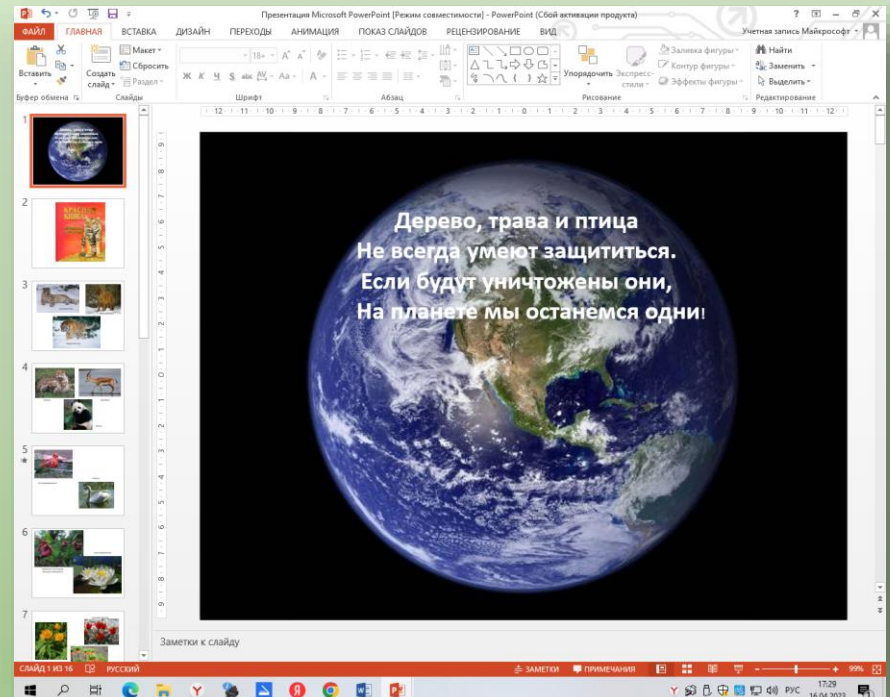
Презентация Microsoft PowerPoint [Режим совместимости] - PowerPoint (Сбой активации продукта)

? – □ ×

ФАЙЛ ГЛАВНАЯ ВСТАВКА ДИЗАЙН ПЕРЕХОДЫ АНИМАЦИЯ ПОКАЗ СЛАЙДОВ РЕЦЕНЗИРОВАНИЕ ВИД

Учетная запись Майкрософт

Вставить

Создать слайд

Макет

Сбросить

Раздел

Буфер обмена

Слайды

Шрифт

Абзац

Упорядочить

Экспресс-стили

Заливка фигуры

Контур фигуры

Эффекты фигуры

Рисование

Найти

Заменить

Выделить

Редактирование

Дерево, трава и птица
Не всегда умеют защититься.
Если будут уничтожены они,
На планете мы останемся одни!

Заметки к слайду

СЛАЙД 1 ИЗ 16 РУССКИЙ

ЗАМЕТКИ ПРИМЕЧАНИЯ

99%

РУС 17:29 16.04.2023